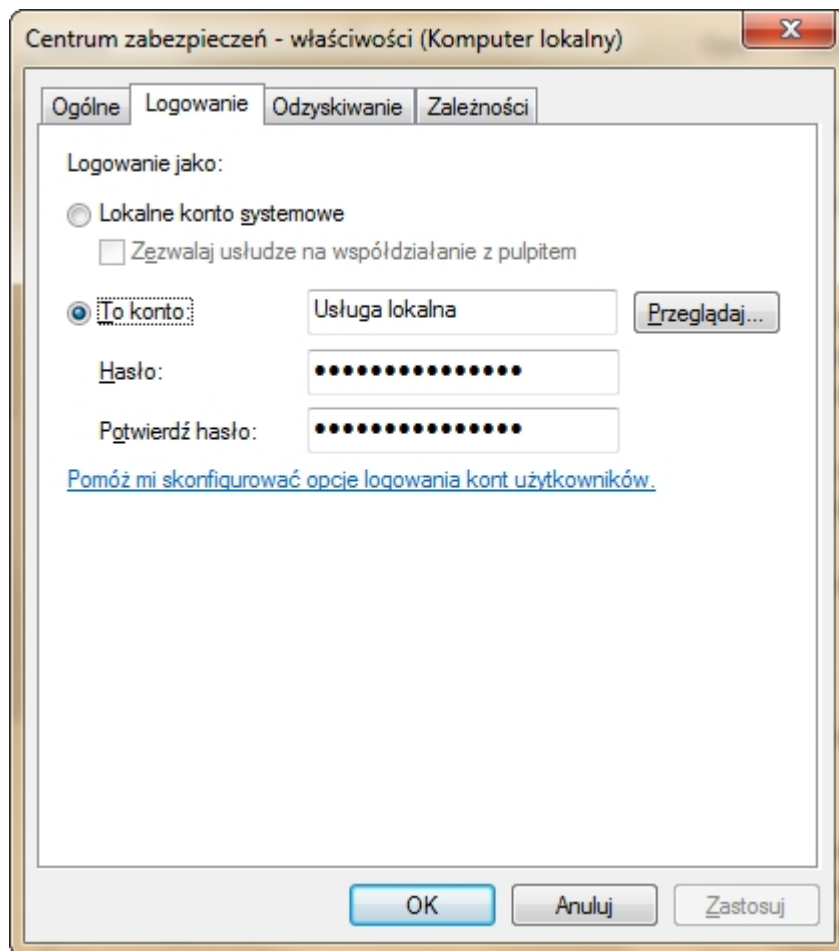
Centrum zabezpieczeń - właściwości (Komputer lokalny)

Ogólne | Logowanie | Odzyskiwanie | Zależności

Logowanie jako:

Lokalne konto systemowe

Zezwalaj usłudze na współdziałanie z pulpitem

To konto: Usługa lokalna Przeglądaj...

Hasło: •••••••••••••••

Potwierdź hasło: •••••••••••••••

Pomóż mi skonfigurować opcje logowania kont użytkowników.

OK Anuluj Zastosuj